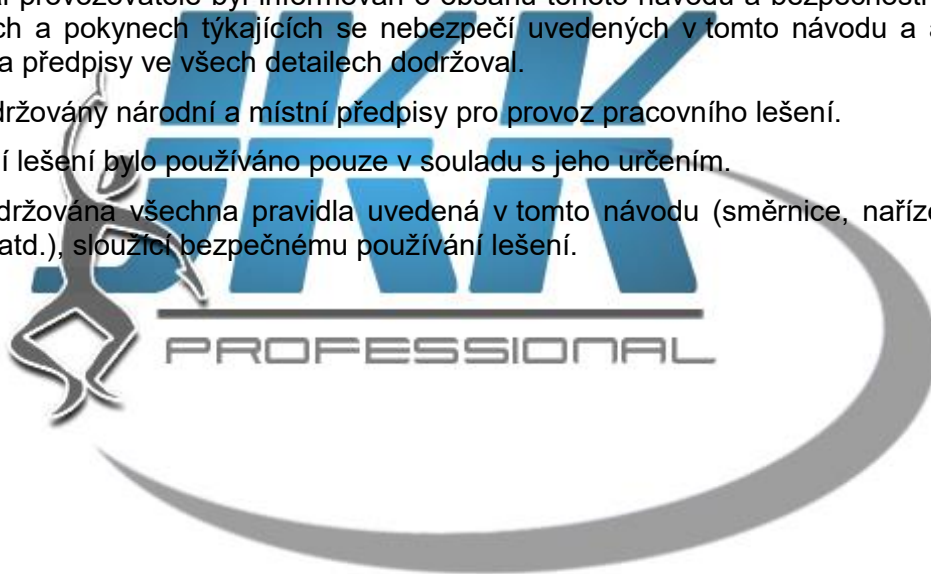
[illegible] provozovatele byl informován o obsahu tohoto návodu a bezpečnost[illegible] ch a pokynech týkajících se nebezpečí uvedených v tomto návodu a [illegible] a předpisy ve všech detailech dodržoval.

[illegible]držovány národní a místní předpisy pro provoz pracovního lešení.

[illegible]í lešení bylo používáno pouze v souladu s jeho určením.

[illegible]držována všechna pravidla uvedená v tomto návodu (směrnice, naříz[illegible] atd.), sloužící bezpečnému používání lešení.

JKK
PROFESSIONAL